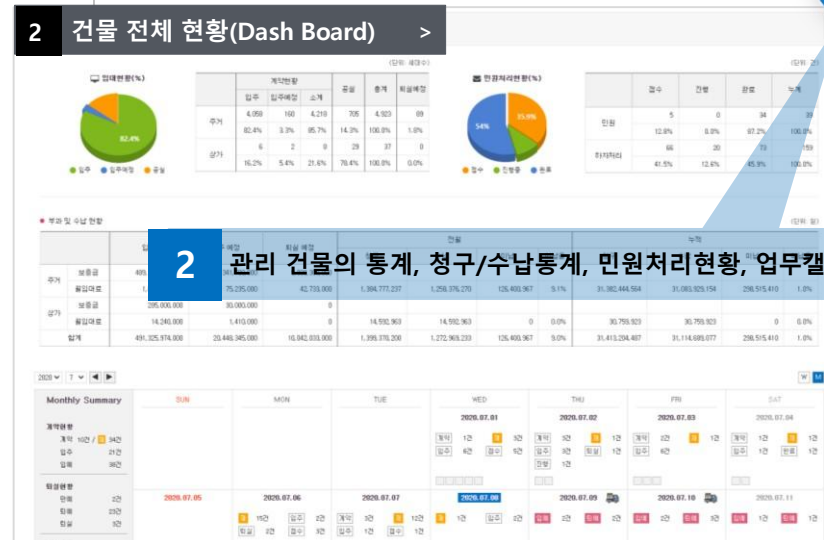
2 건물 전체 현황(Dash Board) >

임대현황(%)

82.4%

● 입주 ● 입주예정 ● 공실

(단위: 세대수)

| | 계약현황 | | | 공실 | 총계 | 퇴실예정 |
|---|---|---|---|---|---|---|
| | 입주 | 입주예정 | 소계 | | | |
| 주거 | 4,059 | 160 | 4,219 | 705 | 4,923 | 89 |
| | 82.4% | 3.3% | 85.7% | 14.3% | 100.0% | 1.8% |
| 상가 | 6 | 2 | 8 | 29 | 37 | 0 |
| | 16.2% | 5.4% | 21.6% | 78.4% | 100.0% | 0.0% |

민원처리현황(%)

54% 35.9%

● 접수 ● 진행중 ● 완료

(단위: 건)

| | 접수 | 진행 | 완료 | 누계 |
|---|---|---|---|---|
| 민원 | 5 | 0 | 34 | 39 |
| | 12.8% | 0.0% | 87.2% | 100.0% |
| 하자처리 | 66 | 20 | 73 | 159 |
| | 41.5% | 12.6% | 45.9% | 100.0% |

● 부과 및 수납 현황

(단위: 원)

2 관리 건물의 통계, 청구/수납통계, 민원처리현황, 업무캘

| | | | 입주예정 | 퇴실예정 | 건물 | | | | 누계 | | | |
|---|---|---|---|---|---|---|---|---|---|---|---|---|
| 주거 | 보증금 | 495 | | | | | | | | | | |
| | 월임대료 | 1 | 75,235,000 | 42,733,000 | 1,394,777,237 | 1,258,376,270 | 126,400,967 | 9.1% | 31,382,444,564 | 31,083,929,154 | 298,515,410 | 1.0% |
| 상가 | 보증금 | 295,000,000 | 30,000,000 | 0 | | | | | | | | |
| | 월임대료 | 14,240,000 | 1,410,000 | 0 | 14,592,963 | 14,592,963 | 0 | 0.0% | 30,759,923 | 30,759,923 | 0 | 0.0% |
| 합계 | | 491,325,974,806 | 20,446,345,000 | 16,842,033,000 | 1,399,370,200 | 1,272,969,233 | 126,400,967 | 9.0% | 31,413,204,487 | 31,114,689,077 | 298,515,410 | 1.0% |

2020 ▾ 7 ▾ ◀ ▶ W M

Monthly Summary

계약현황
계약 10건 / 해 34건
입주 21건
입재 38건

퇴실현황
만해 3건
퇴해 25건
퇴실 3건

| SUN | MON | TUE | WED | THU | FRI | SAT |
|---|---|---|---|---|---|---|
| | | | 2020.07.01 | 2020.07.02 | 2020.07.03 | 2020.07.04 |
| 2020.07.05 | 2020.07.06 | 2020.07.07 | 2020.07.08 | 2020.07.09 | 2020.07.10 | 2020.07.11 |